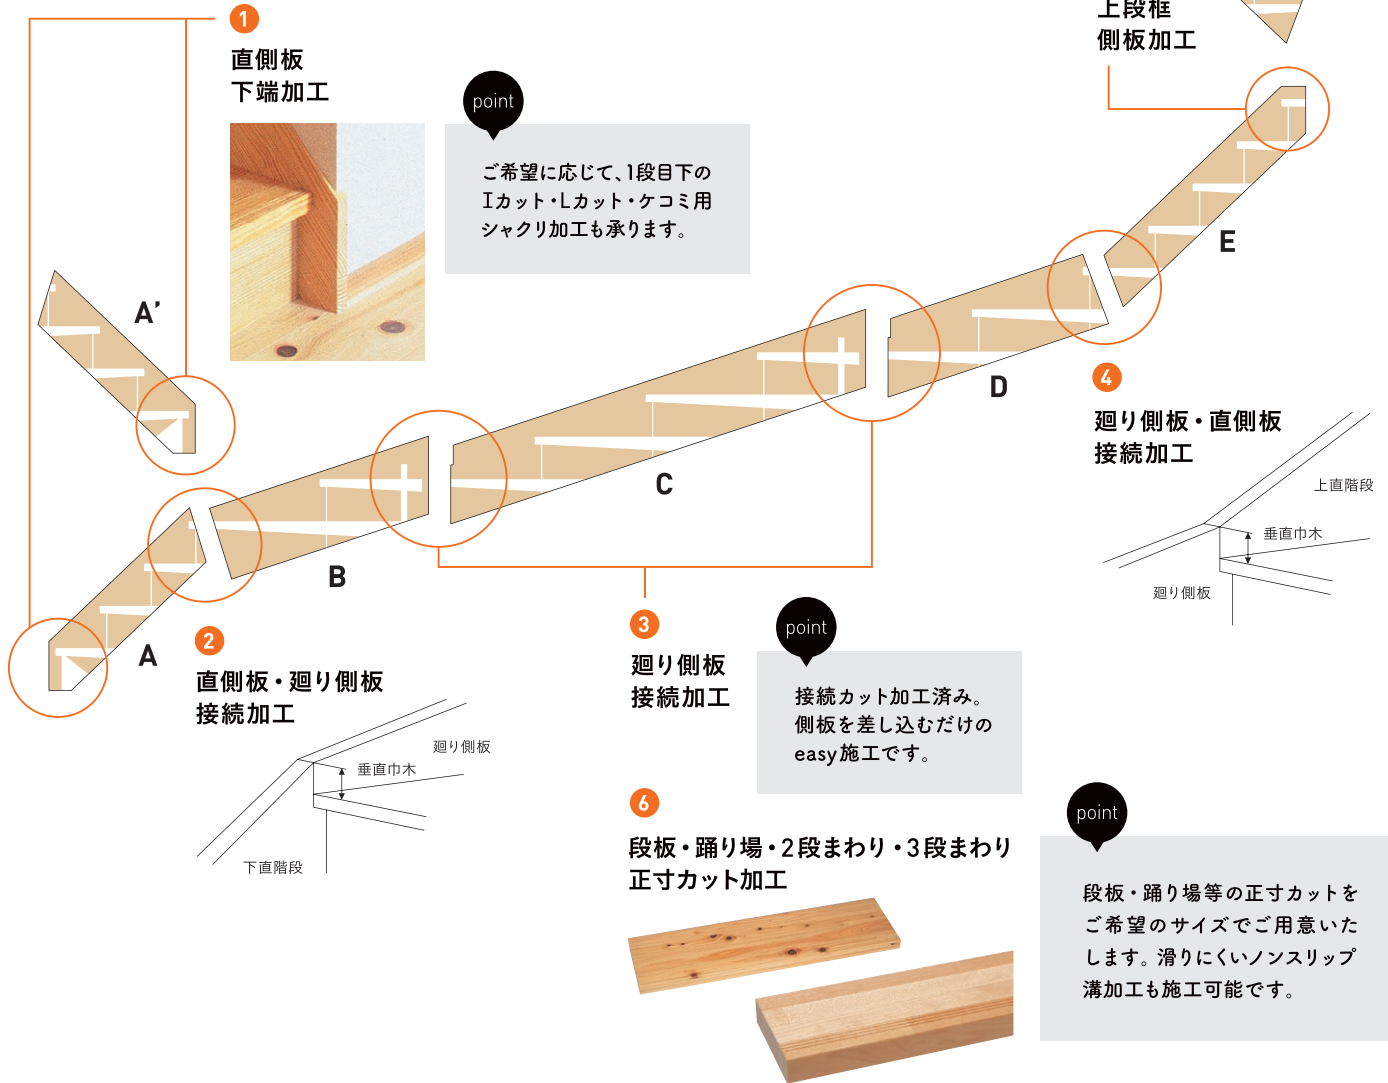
1
直側板
下端加工

point
ご希望に応じて、1段目下のIカット・Lカット・ケコミ用シャクリ加工も承ります。

上段框
側板加工

A'

E

D

C

B

A

4
廻り側板・直側板
接続加工

上直階段
垂直巾木
廻り側板

2
直側板・廻り側板
接続加工

廻り側板
垂直巾木
下直階段

3
廻り側板
接続加工

point
接続カット加工済み。側板を差し込むだけのeasy施工です。

6
段板・踊り場・2段まわり・3段まわり
正寸カット加工

point
段板・踊り場等の正寸カットをご希望のサイズでご用意いたします。滑りにくいノンスリップ溝加工も施工可能です。